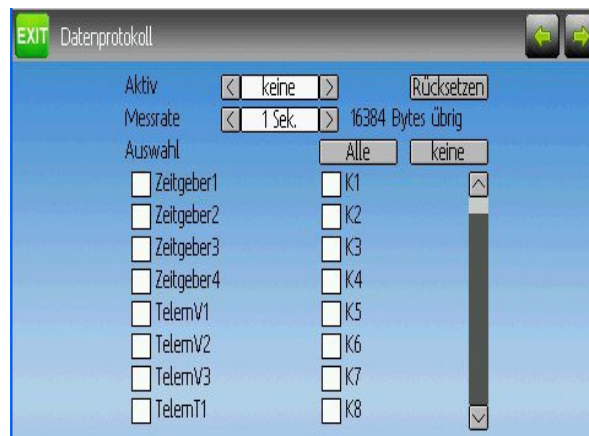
EXIT Datenprotokoll

Aktiv < keine > Rücksetzen
Messrate < 1 Sek. > 16384 Bytes übrig
Auswahl Alle keine

Zeitgeber1
Zeitgeber2
Zeitgeber3
Zeitgeber4
TelemV1
TelemV2
TelemV3
TelemT1

K1
K2
K3
K4
K5
K6
K7
K8